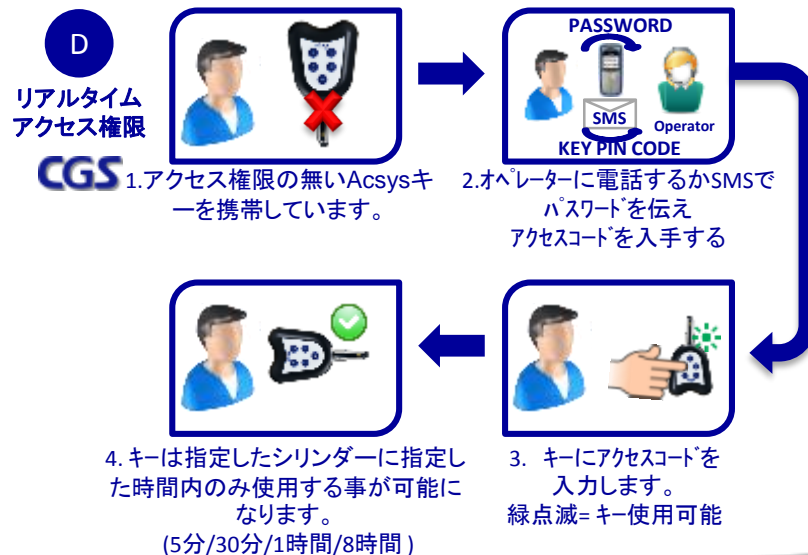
D

リアルタイム
アクセス権限

CGS

1.アクセス権限の無いAcsysキーを携帯しています。

PASSWORD

SMS

Operator

KEY PIN CODE

2.オペレーターに電話するかSMSでパスワードを伝え
アクセスコードを入手する

4. キーは指定したシリンダーに指定した時間内のみ使用する事が可能になります。
(5分/30分/1時間/8時間 )

3. キーにアクセスコードを入力します。
緑点滅= キー使用可能